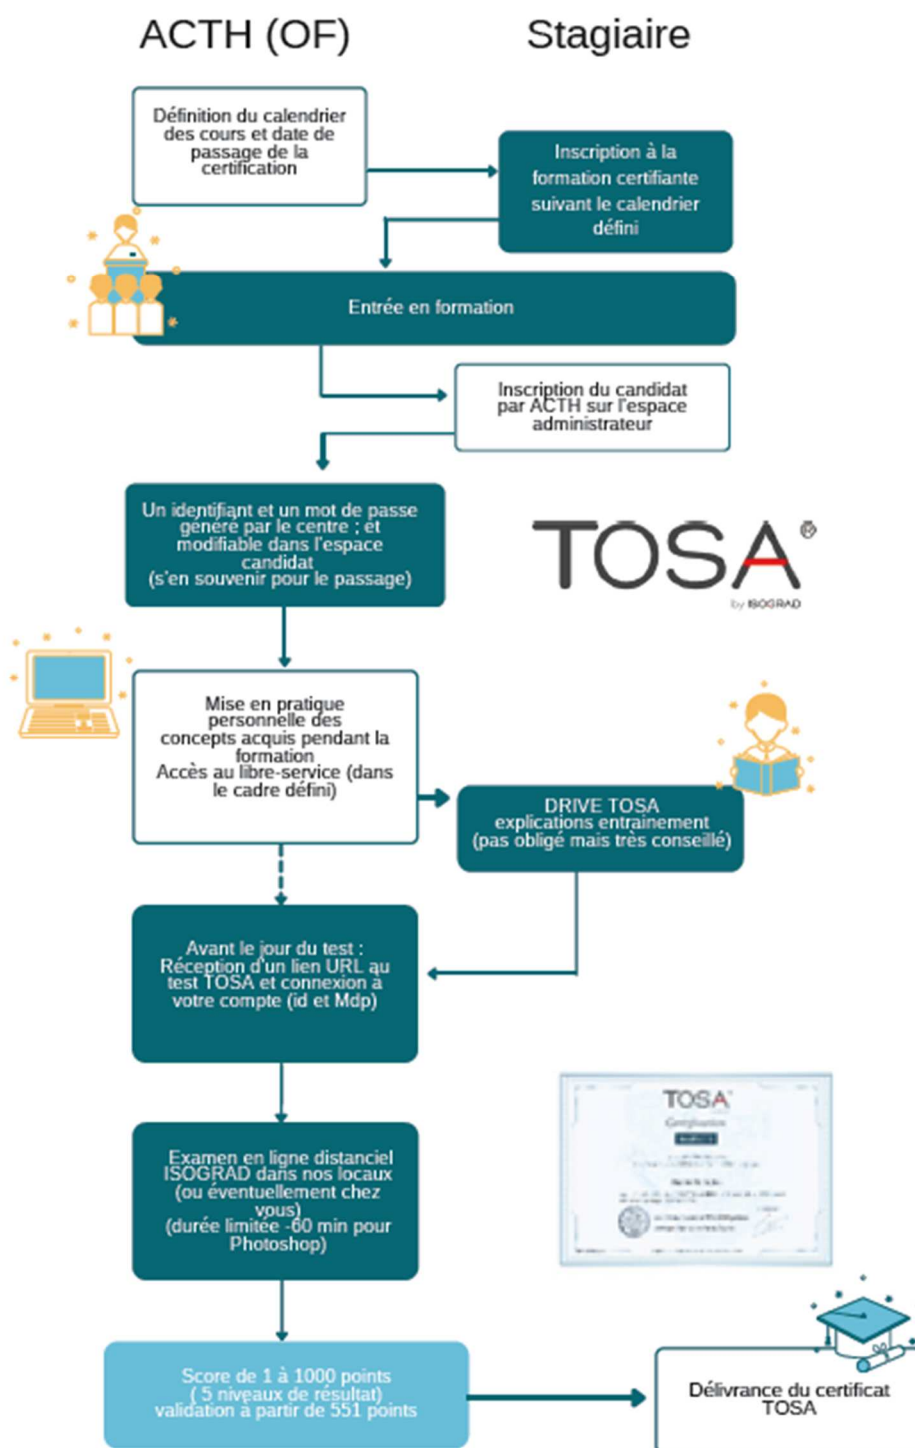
ACTH (OF)

Stagiaire

Définition du calendrier des cours et date de passage de la certification

Inscription à la formation certifiante suivant le calendrier défini

Entrée en formation

Inscription du candidat par ACTH sur l'espace administrateur

Un identifiant et un mot de passe généré par le centre ; et modifiable dans l'espace candidat (s'en souvenir pour le passage)

TOSA®
by ISOGRAD

Mise en pratique personnelle des concepts acquis pendant la formation
Accès au libre-service (dans le cadre défini)

DRIVE TOSA
explications entrainement
(pas obligé mais très conseillé)

Avant le jour du test : Réception d'un lien URL au test TOSA et connexion à votre compte (id et Mdp)

TOSA
Certification

Examen en ligne distanciel ISOGRAD dans nos locaux (ou éventuellement chez vous)
(durée limitée -60 min pour Photoshop)

Score de 1 à 1000 points
( 5 niveaux de résultat)
validation à partir de 551 points

Délivrance du certificat TOSA